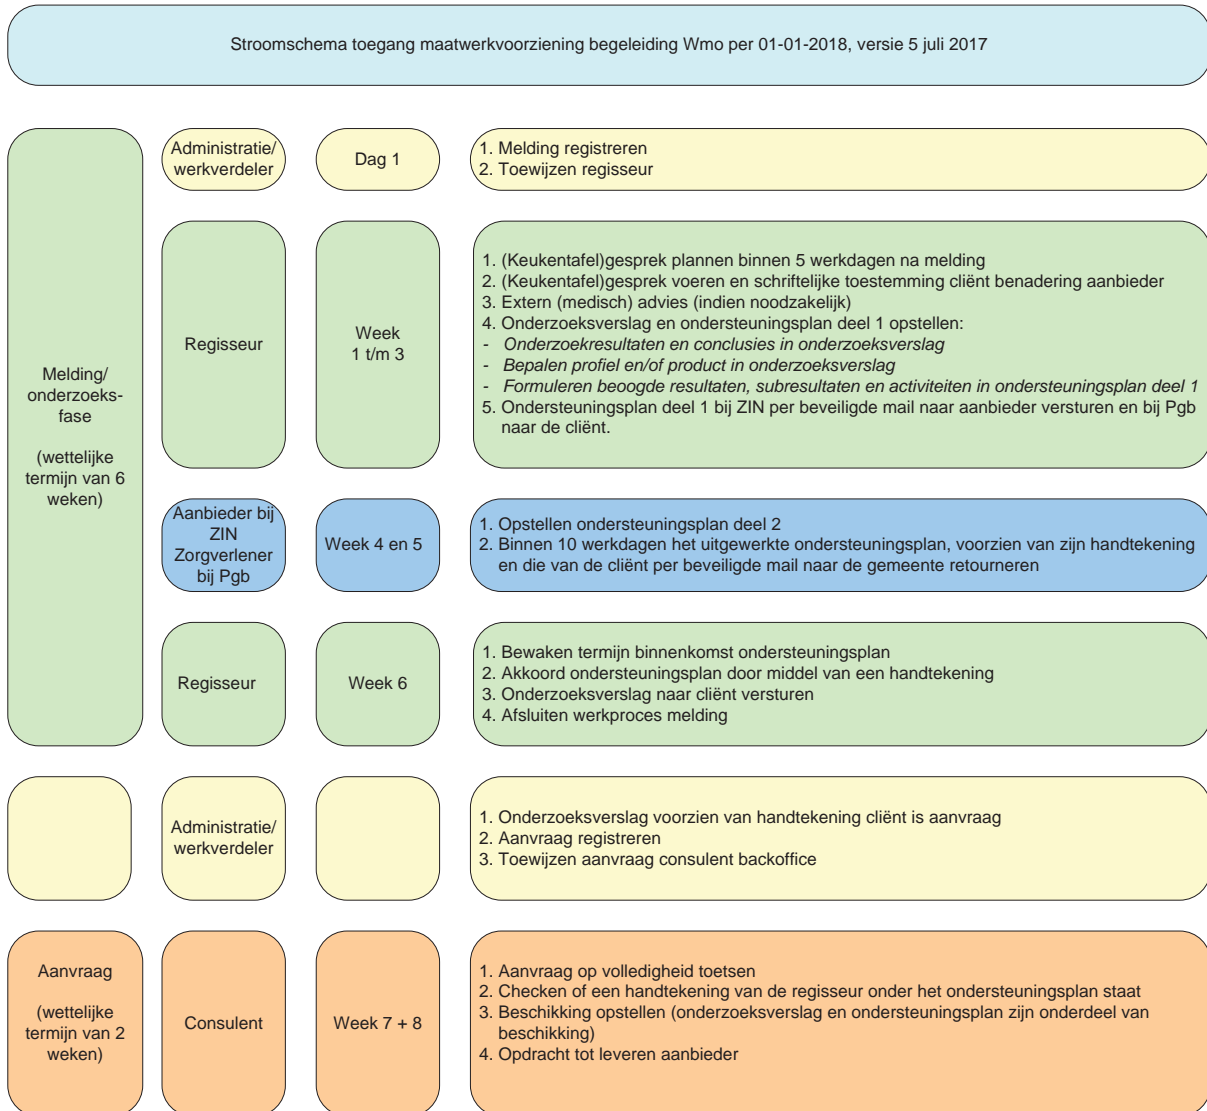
Stroomschema toegang maatwerkvoorziening begeleiding Wmo per 01-01-2018, versie 5 juli 2017

Melding/ onderzoeks-fase

(wettelijke termijn van 6 weken)

Administratie/ werkverdeler

Dag 1

1. Melding registreren
2. Toewijzen regisseur

Regisseur

Week 1 t/m 3

1. (Keukentafel)gesprek plannen binnen 5 werkdagen na melding
2. (Keukentafel)gesprek voeren en schriftelijke toestemming cliënt benadering aanbieder
3. Extern (medisch) advies (indien noodzakelijk)
4. Onderzoeksverslag en ondersteuningsplan deel 1 opstellen:
- *Onderzoeksresultaten en conclusies in onderzoeksverslag*
- *Bepalen profiel en/of product in onderzoeksverslag*
- *Formuleren beoogde resultaten, subresultaten en activiteiten in ondersteuningsplan deel 1*
5. Ondersteuningsplan deel 1 bij ZIN per beveiligde mail naar aanbieder versturen en bij Pgb naar de cliënt.

Aanbieder bij ZIN Zorgverlener bij Pgb

Week 4 en 5

1. Opstellen ondersteuningsplan deel 2
2. Binnen 10 werkdagen het uitgewerkte ondersteuningsplan, voorzien van zijn handtekening en die van de cliënt per beveiligde mail naar de gemeente retourneren

Regisseur

Week 6

1. Bewaken termijn binnenkomst ondersteuningsplan
2. Akkoord ondersteuningsplan door middel van een handtekening
3. Onderzoeksverslag naar cliënt versturen
4. Afsluiten werkproces melding

Administratie/ werkverdeler

1. Onderzoeksverslag voorzien van handtekening cliënt is aanvraag
2. Aanvraag registreren
3. Toewijzen aanvraag consulent backoffice

Aanvraag

(wettelijke termijn van 2 weken)

Consulent

Week 7 + 8

1. Aanvraag op volledigheid toetsen
2. Checken of een handtekening van de regisseur onder het ondersteuningsplan staat
3. Beschikking opstellen (onderzoeksverslag en ondersteuningsplan zijn onderdeel van beschikking)
4. Opdracht tot leveren aanbieder